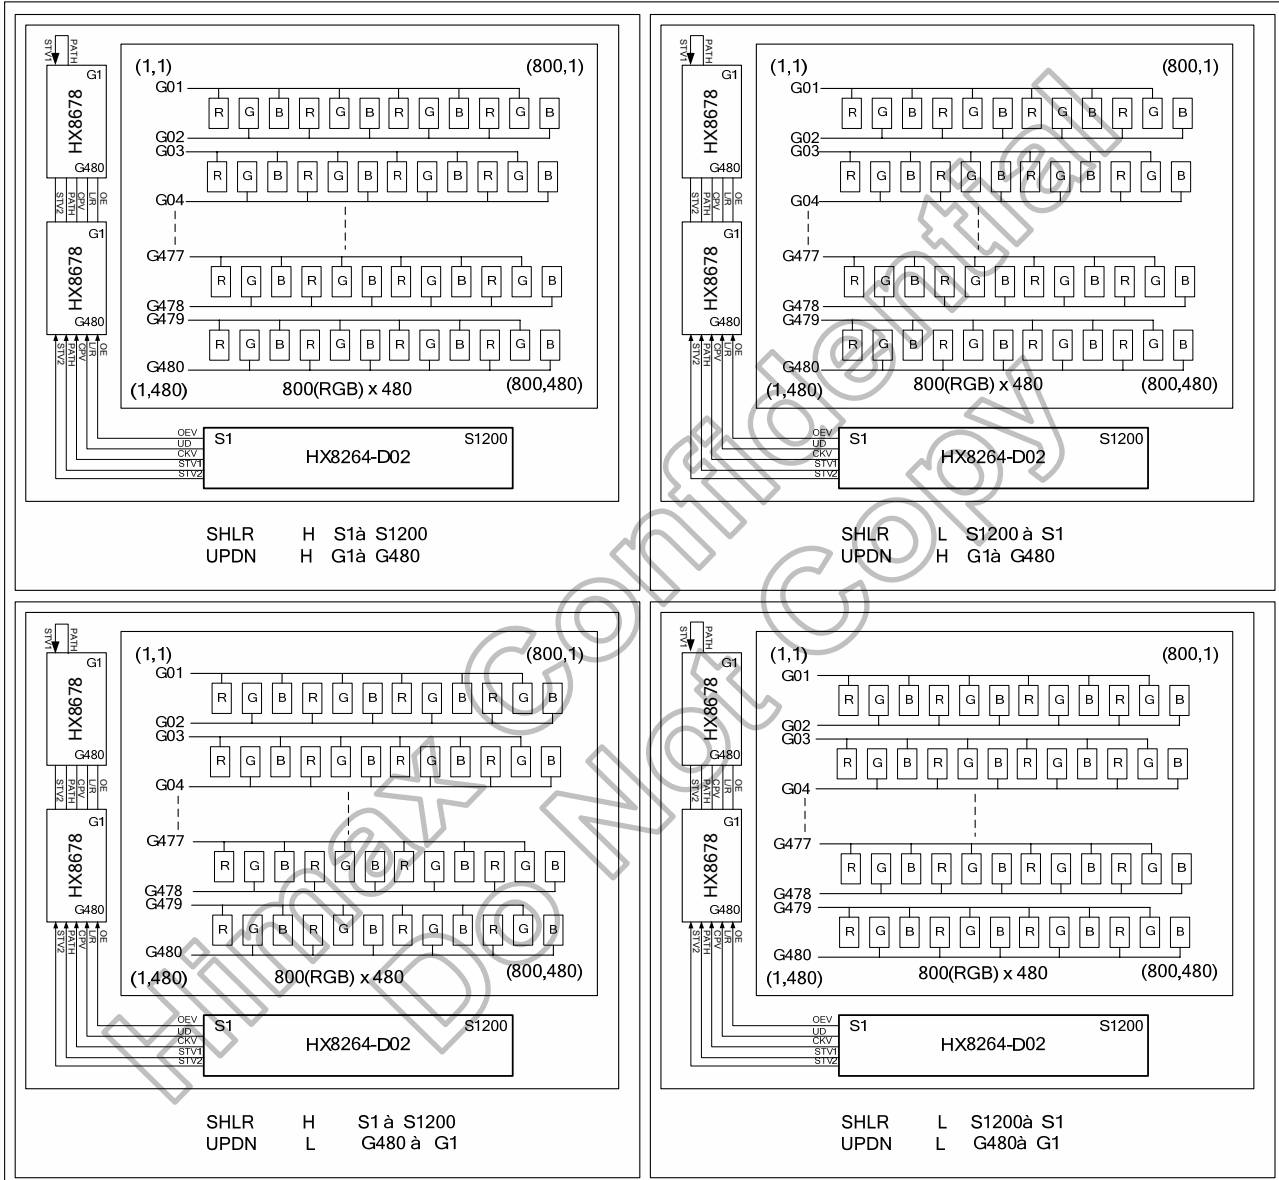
STV1 PATH
G1
HX8678
G480
STV2 PATH CPV L/R OE
G1
HX8678
G480
STV2 PATH CPV L/R OE

(1,1) (800,1)
G01
R G B R G B R G B R G B
G02
G03
R G B R G B R G B R G B
G04
G477
R G B R G B R G B R G B
G478
G479
R G B R G B R G B R G B
G480
(1,480) 800(RGB) x 480 (800,480)

OEV
UD
CKV
STV1
STV2
S1 S1200
HX8264-D02

SHLR H S1à S1200
UPDN H G1à G480

STV1 PATH
G1
HX8678
G480
STV2 PATH CPV L/R OE
G1
HX8678
G480
STV2 PATH CPV L/R OE

(1,1) (800,1)
G01
R G B R G B R G B R G B
G02
G03
R G B R G B R G B R G B
G04
G477
R G B R G B R G B R G B
G478
G479
R G B R G B R G B R G B
G480
(1,480) 800(RGB) x 480 (800,480)

OEV
UD
CKV
STV1
STV2
S1 S1200
HX8264-D02

SHLR L S1200 à S1
UPDN H G1à G480

STV1 PATH
G1
HX8678
G480
STV2 PATH CPV L/R OE
G1
HX8678
G480
STV2 PATH CPV L/R OE

(1,1) (800,1)
G01
R G B R G B R G B R G B
G02
G03
R G B R G B R G B R G B
G04
G477
R G B R G B R G B R G B
G478
G479
R G B R G B R G B R G B
G480
(1,480) 800(RGB) x 480 (800,480)

OEV
UD
CKV
STV1
STV2
S1 S1200
HX8264-D02

SHLR H S1 à S1200
UPDN L G480 à G1

STV1 PATH
G1
HX8678
G480
STV2 PATH CPV L/R OE
G1
HX8678
G480
STV2 PATH CPV L/R OE

(1,1) (800,1)
G01
R G B R G B R G B R G B
G02
G03
R G B R G B R G B R G B
G04
G477
R G B R G B R G B R G B
G478
G479
R G B R G B R G B R G B
G480
(1,480) 800(RGB) x 480 (800,480)

OEV
UD
CKV
STV1
STV2
S1 S1200
HX8264-D02

SHLR L S1200à S1
UPDN L G480à G1

Himax Confidential
Do Not Copy